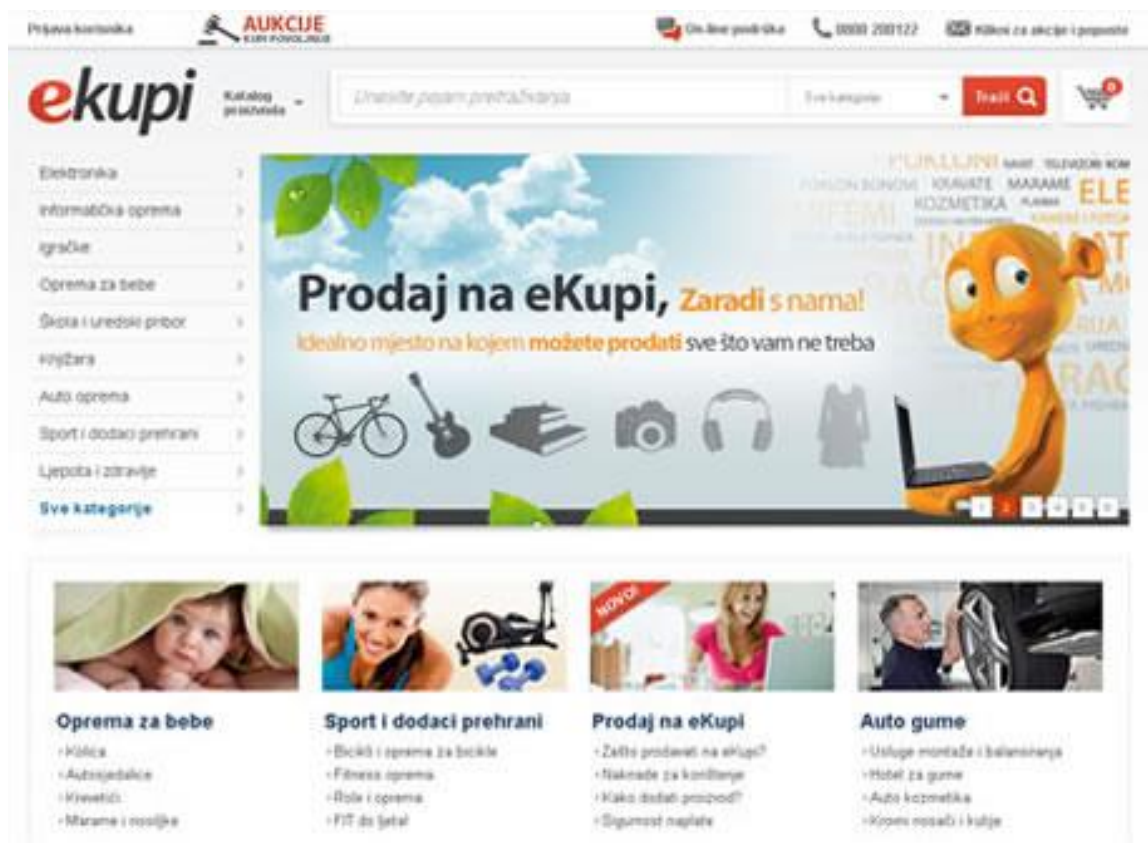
Prijava korisnika

AUKCIJE
KUPI POVOLJNIJE

On-line podrška
0800 200122
Klikni za akcije i popuste

ekupi

Katalog proizvoda

Unesite pojam pretraživanja

Sve kategorije

Traži

Elektronika
Informatička oprema
Igračke
Oprema za bebe
Škola i uredski pribor
Knjižara
Auto oprema
Sport i dodaci prehrani
Ljepota i zdravlje
Sve kategorije

Prodaj na eKupi, Zaradi s nama!
Idealno mjesto na kojem možete prodati sve što vam ne treba

POKLONI KRAVATE MARAME ELE KOZMETIKA IN

1 2 3 4 5 6

NOVO!

Oprema za bebe
› Kolica
› Autosjedalice
› Krevetići
› Marame i nosiljke

Sport i dodaci prehrani
› Bicikli i oprema za bicikle
› Fitness oprema
› Role i oprema
› FIT do ljeta!

Prodaj na eKupi
› Zašto prodavati na eKupi?
› Naknade za korištenje
› Kako dodati proizvod?
› Sigurnost naplate

Auto gume
› Usluge montaže i balansiranja
› Hotel za gume
› Auto kozmetika
› Krovni nosači i kutije